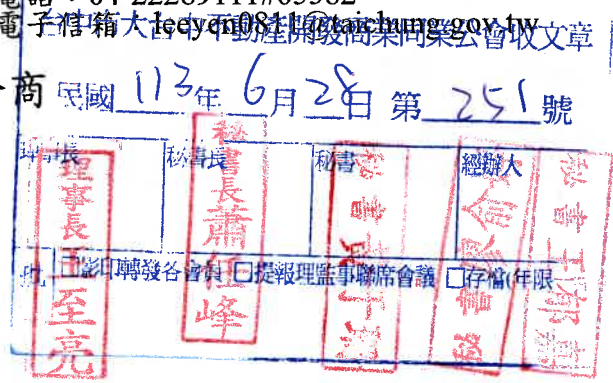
電話：04-22289111#65982
電子信箱：leeyen081@taichung.gov.tw
臺中市大臺中市都市發展商業同業公會收文章
商 民國 113 年 6 月 28 日 第 251 號
理事長 秘書長 秘書 經辦人
理事長 王至亮
秘書長 蕭O峰
秘書 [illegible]
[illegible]
秘書 王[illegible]
批 □影印轉發各會員 □提報理監事聯席會議 □存檔(年限